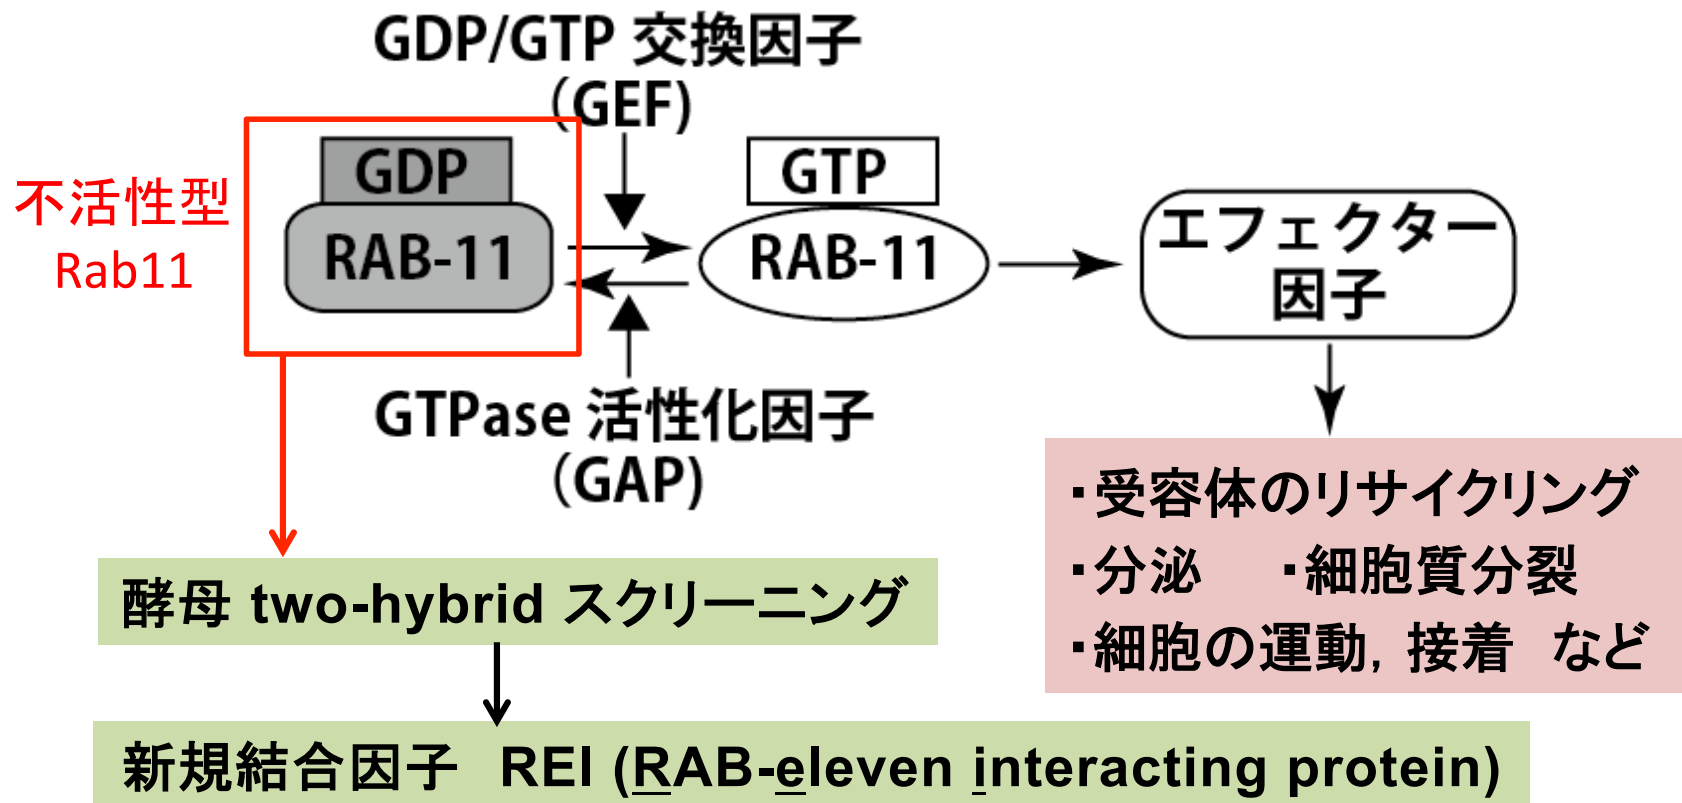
GDP/GTP 交換因子
(GEF)

不活性型
Rab11

GDP
RAB-11

GTP
RAB-11

エフェクター
因子

GTPase 活性化因子
(GAP)

・受容体のリサイクリング
・分泌　・細胞質分裂
・細胞の運動，接着　など

酵母 two-hybrid スクリーニング

新規結合因子　REI (RAB-eleven interacting protein)